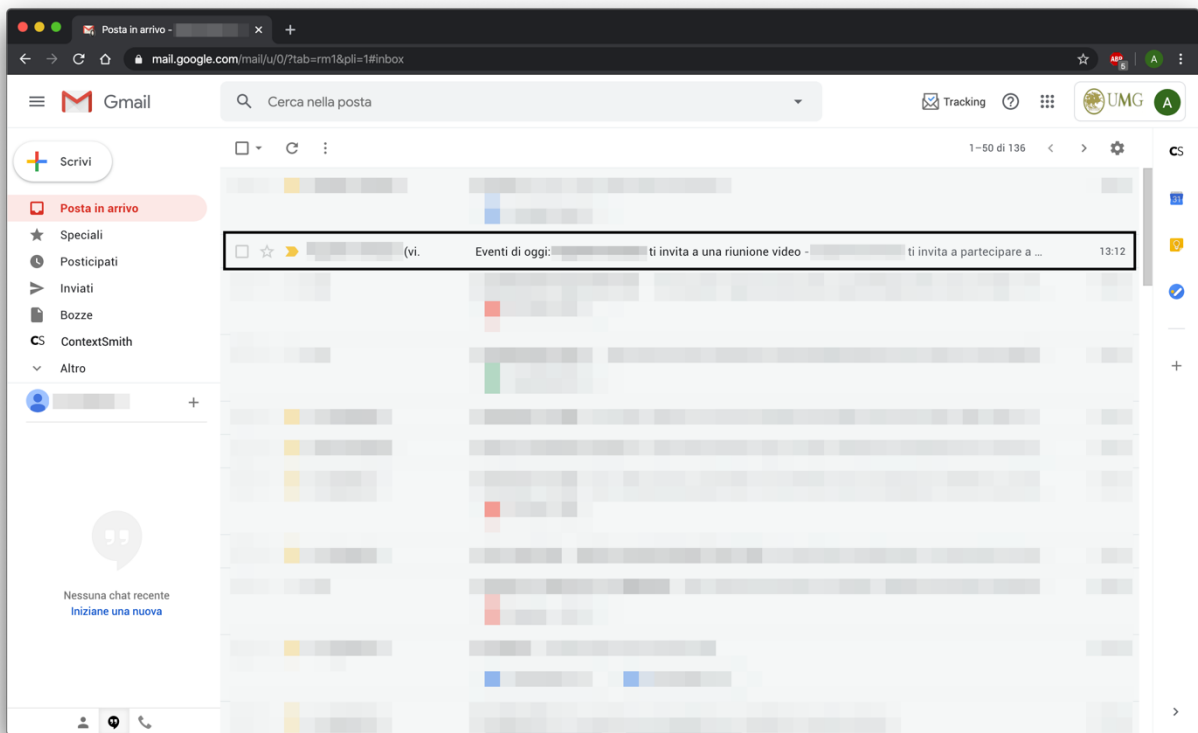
Posta in arrivo - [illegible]

mail.google.com/mail/u/0/?tab=rm1&pli=1#inbox

Gmail

Cerca nella posta

Tracking

UMG

A

Scrivi

Posta in arrivo

Speciali

Posticipati

Inviati

Bozze

ContextSmith

Altro

1–50 di 136

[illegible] (vi. Eventi di oggi: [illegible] ti invita a una riunione video - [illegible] ti invita a partecipare a ... 13:12

Nessuna chat recente

Iniziane una nuova

CS